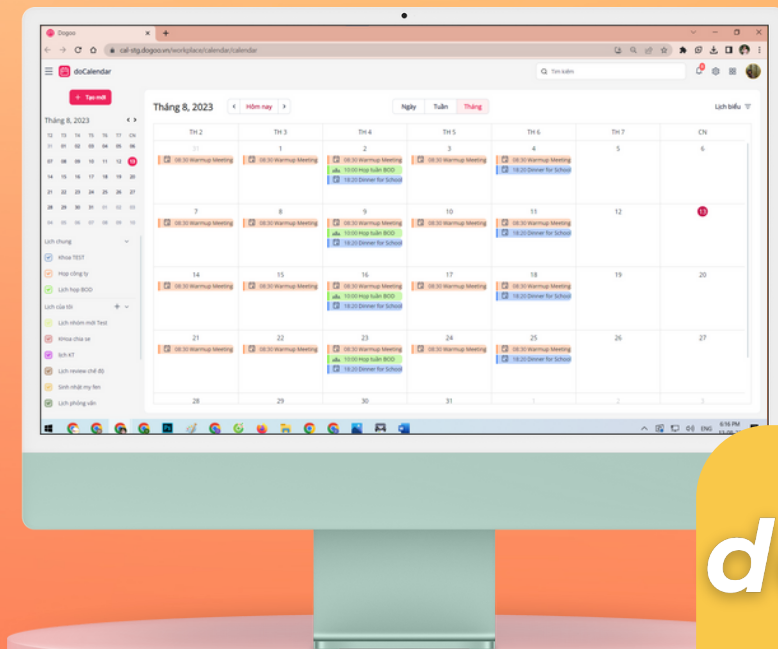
Dogoo

cal-stg.dogoo.vn/workplace/calendar/calendar

doCalendar

Tìm kiếm

+ Tạo mới

Tháng 8, 2023

| T2 | T3 | T4 | T5 | T6 | T7 | CN |
|---|---|---|---|---|---|---|
| 31 | 01 | 02 | 03 | 04 | 05 | 06 |
| 07 | 08 | 09 | 10 | 11 | 12 | 13 |
| 14 | 15 | 16 | 17 | 18 | 19 | 20 |
| 21 | 22 | 23 | 24 | 25 | 26 | 27 |
| 28 | 29 | 30 | 31 | 01 | 02 | 03 |
| 04 | 05 | 06 | 07 | 08 | 09 | 10 |

Lịch chung

Khoa TEST

Họp công ty

Lịch họp BOD

Lịch của tôi

Lịch nhóm mới Test

Khoa chia se

lich KT

Lịch review chế độ

Sinh nhật my fen

Lịch phỏng vấn

Tháng 8, 2023

Hôm nay

Ngày Tuần Tháng

Lịch biểu

| TH 2 | TH 3 | TH 4 | TH 5 | TH 6 | TH 7 | CN |
|---|---|---|---|---|---|---|
| 31 08:30 Warmup Meeting | 1 08:30 Warmup Meeting | 2 08:30 Warmup Meeting 10:00 Họp tuần BOD 18:20 Dinner for School | 3 08:30 Warmup Meeting | 4 08:30 Warmup Meeting 18:20 Dinner for School | 5 | 6 |
| 7 08:30 Warmup Meeting | 8 08:30 Warmup Meeting | 9 08:30 Warmup Meeting 10:00 Họp tuần BOD 18:20 Dinner for School | 10 08:30 Warmup Meeting | 11 08:30 Warmup Meeting 18:20 Dinner for School | 12 | 13 |
| 14 08:30 Warmup Meeting | 15 08:30 Warmup Meeting | 16 08:30 Warmup Meeting 10:00 Họp tuần BOD 18:20 Dinner for School | 17 08:30 Warmup Meeting | 18 08:30 Warmup Meeting 18:20 Dinner for School | 19 | 20 |
| 21 08:30 Warmup Meeting | 22 08:30 Warmup Meeting | 23 08:30 Warmup Meeting 10:00 Họp tuần BOD 18:20 Dinner for School | 24 08:30 Warmup Meeting | 25 08:30 Warmup Meeting 18:20 Dinner for School | 26 | 27 |
| 28 | 29 | 30 | 31 | 1 | 2 | 3 |

ENG 6:16 PM

d